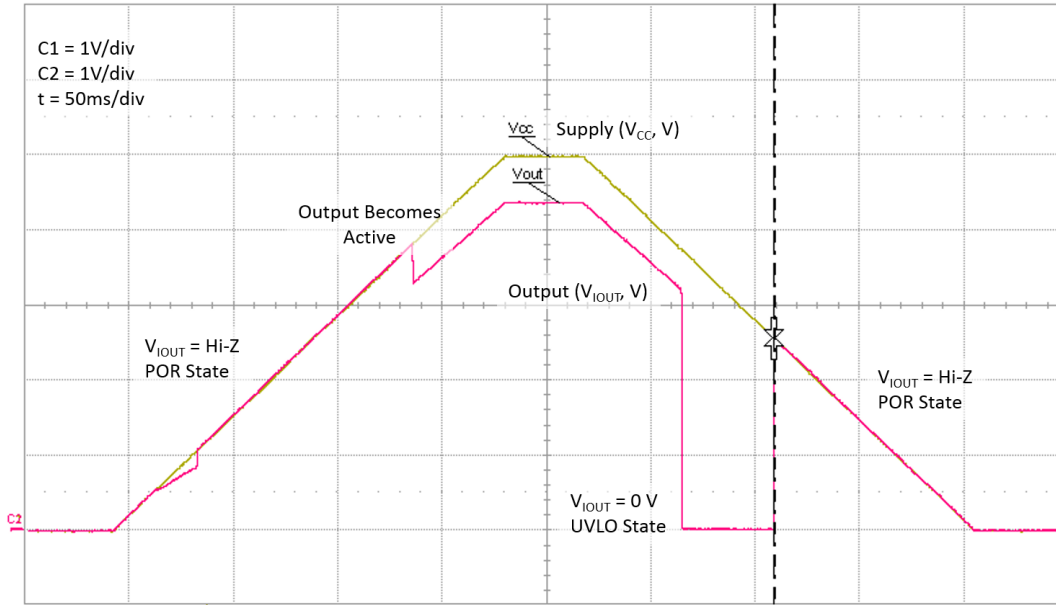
C1 = 1V/div
C2 = 1V/div
t = 50ms/div

Vcc Supply ($V_{CC}$, V)

Vout

Output Becomes Active

Output ($V_{IOUT}$, V)

$V_{IOUT}$ = Hi-Z
POR State

$V_{IOUT}$ = Hi-Z
POR State

$V_{IOUT}$ = 0 V
UVLO State

C2